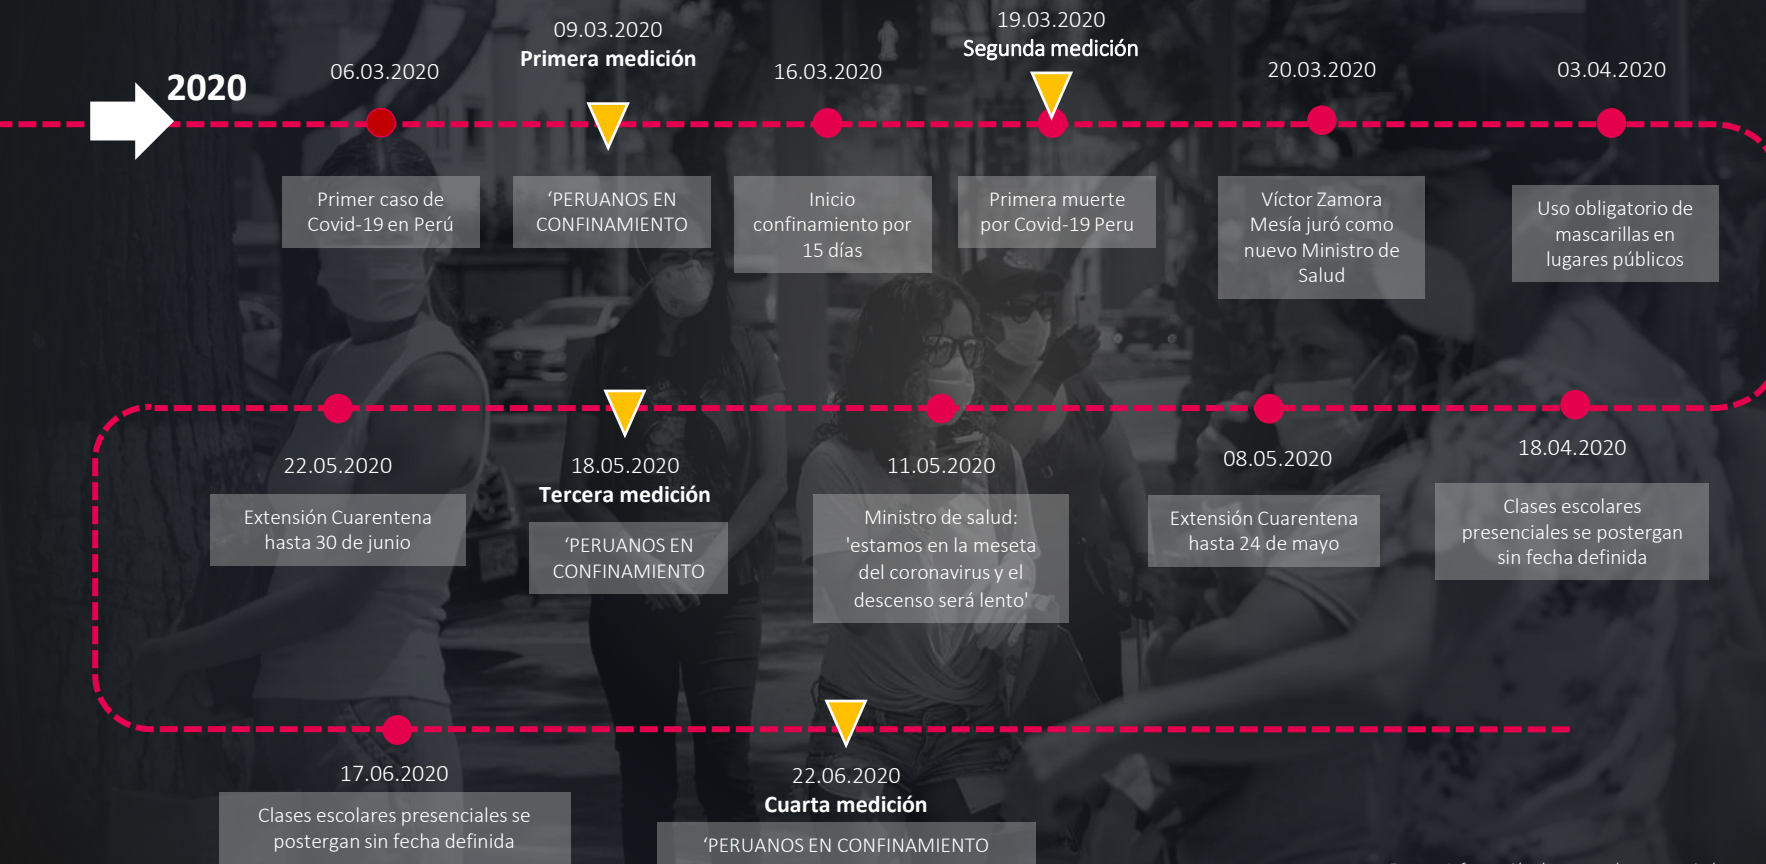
2020

06.03.2020

Primer caso de Covid-19 en Perú

09.03.2020
Primera medición

‘PERUANOS EN CONFINAMIENTO

16.03.2020

Inicio confinamiento por 15 días

19.03.2020
Segunda medición

Primera muerte por Covid-19 Peru

20.03.2020

Víctor Zamora Mesía juró como nuevo Ministro de Salud

03.04.2020

Uso obligatorio de mascarillas en lugares públicos

18.04.2020

Clases escolares presenciales se postergan sin fecha definida

08.05.2020

Extensión Cuarentena hasta 24 de mayo

11.05.2020

Ministro de salud: 'estamos en la meseta del coronavirus y el descenso será lento'

18.05.2020
Tercera medición

‘PERUANOS EN CONFINAMIENTO

22.05.2020

Extensión Cuarentena hasta 30 de junio

17.06.2020

Clases escolares presenciales se postergan sin fecha definida

22.06.2020
Cuarta medición

‘PERUANOS EN CONFINAMIENTO